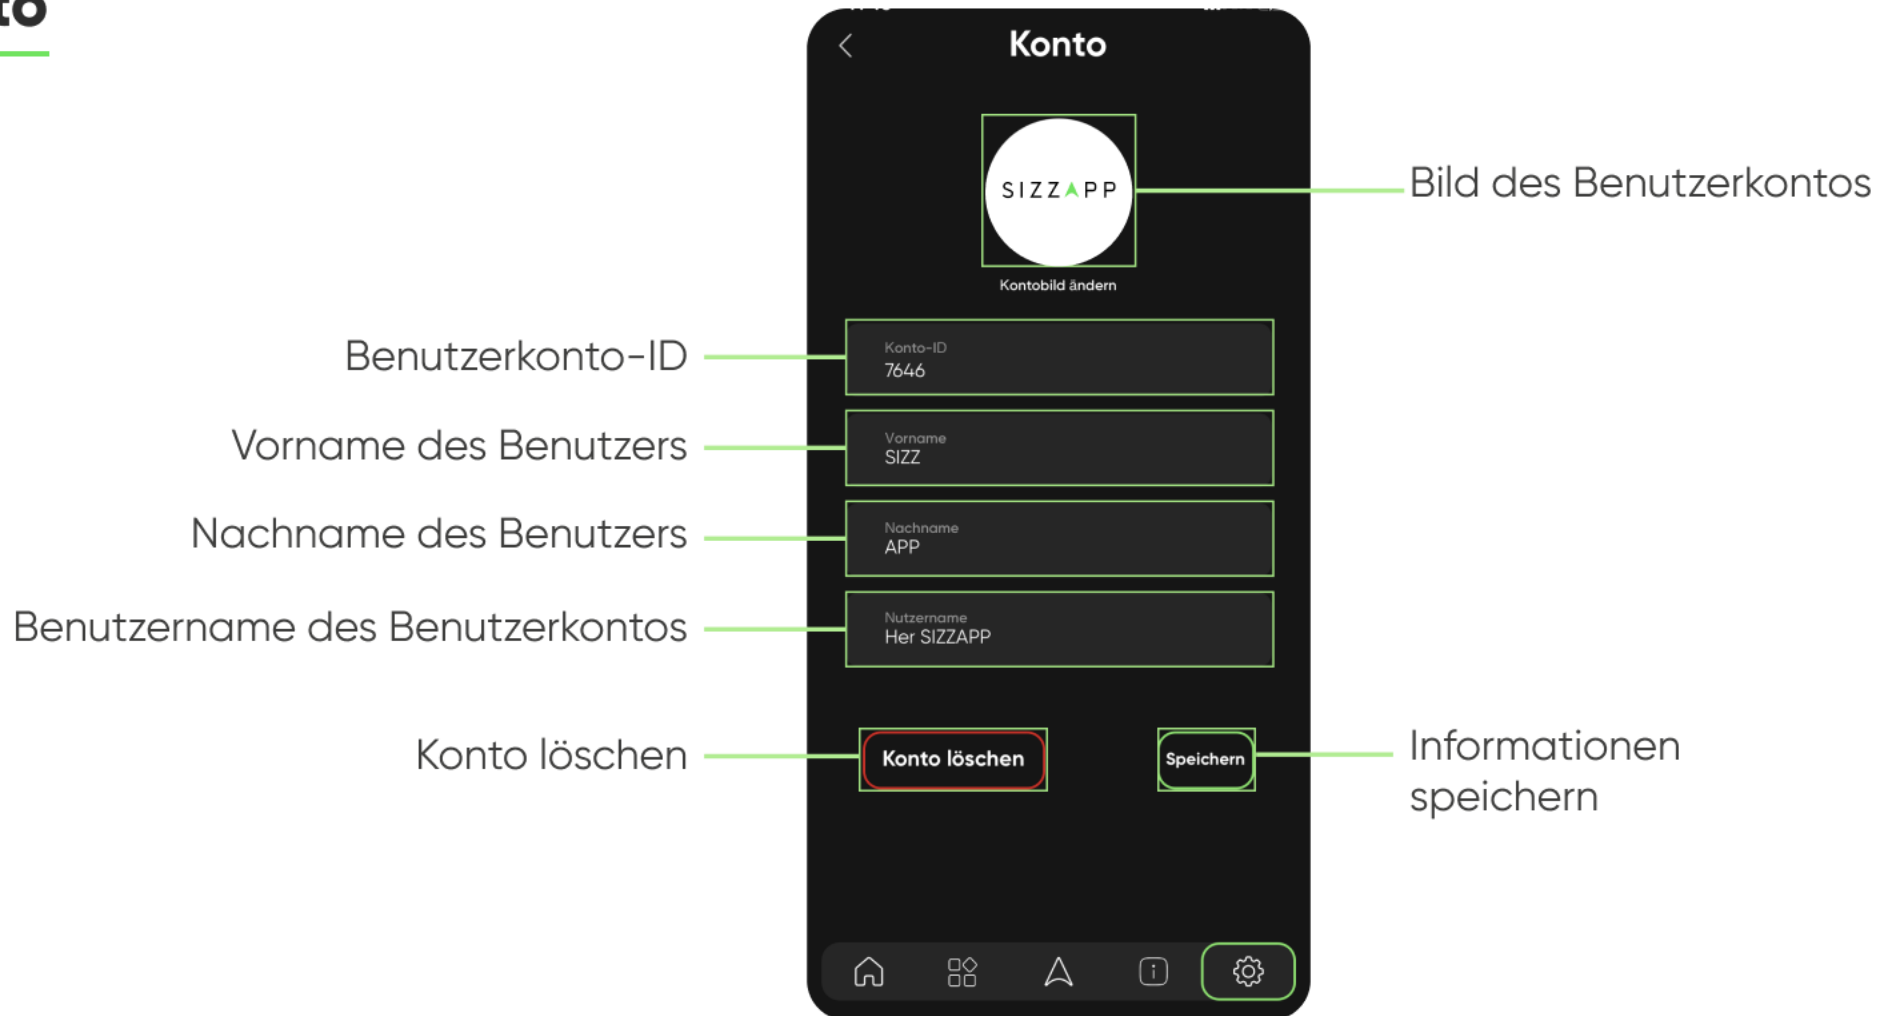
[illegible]to

Konto

SIZZAPP

Kontobild ändern

Bild des Benutzerkontos

Benutzerkonto-ID

Konto-ID
7646

Vorname des Benutzers

Vorname
SIZZ

Nachname des Benutzers

Nachname
APP

Benutzername des Benutzerkontos

Nutzername
Her SIZZAPP

Konto löschen

Konto löschen

Speichern

Informationen speichern